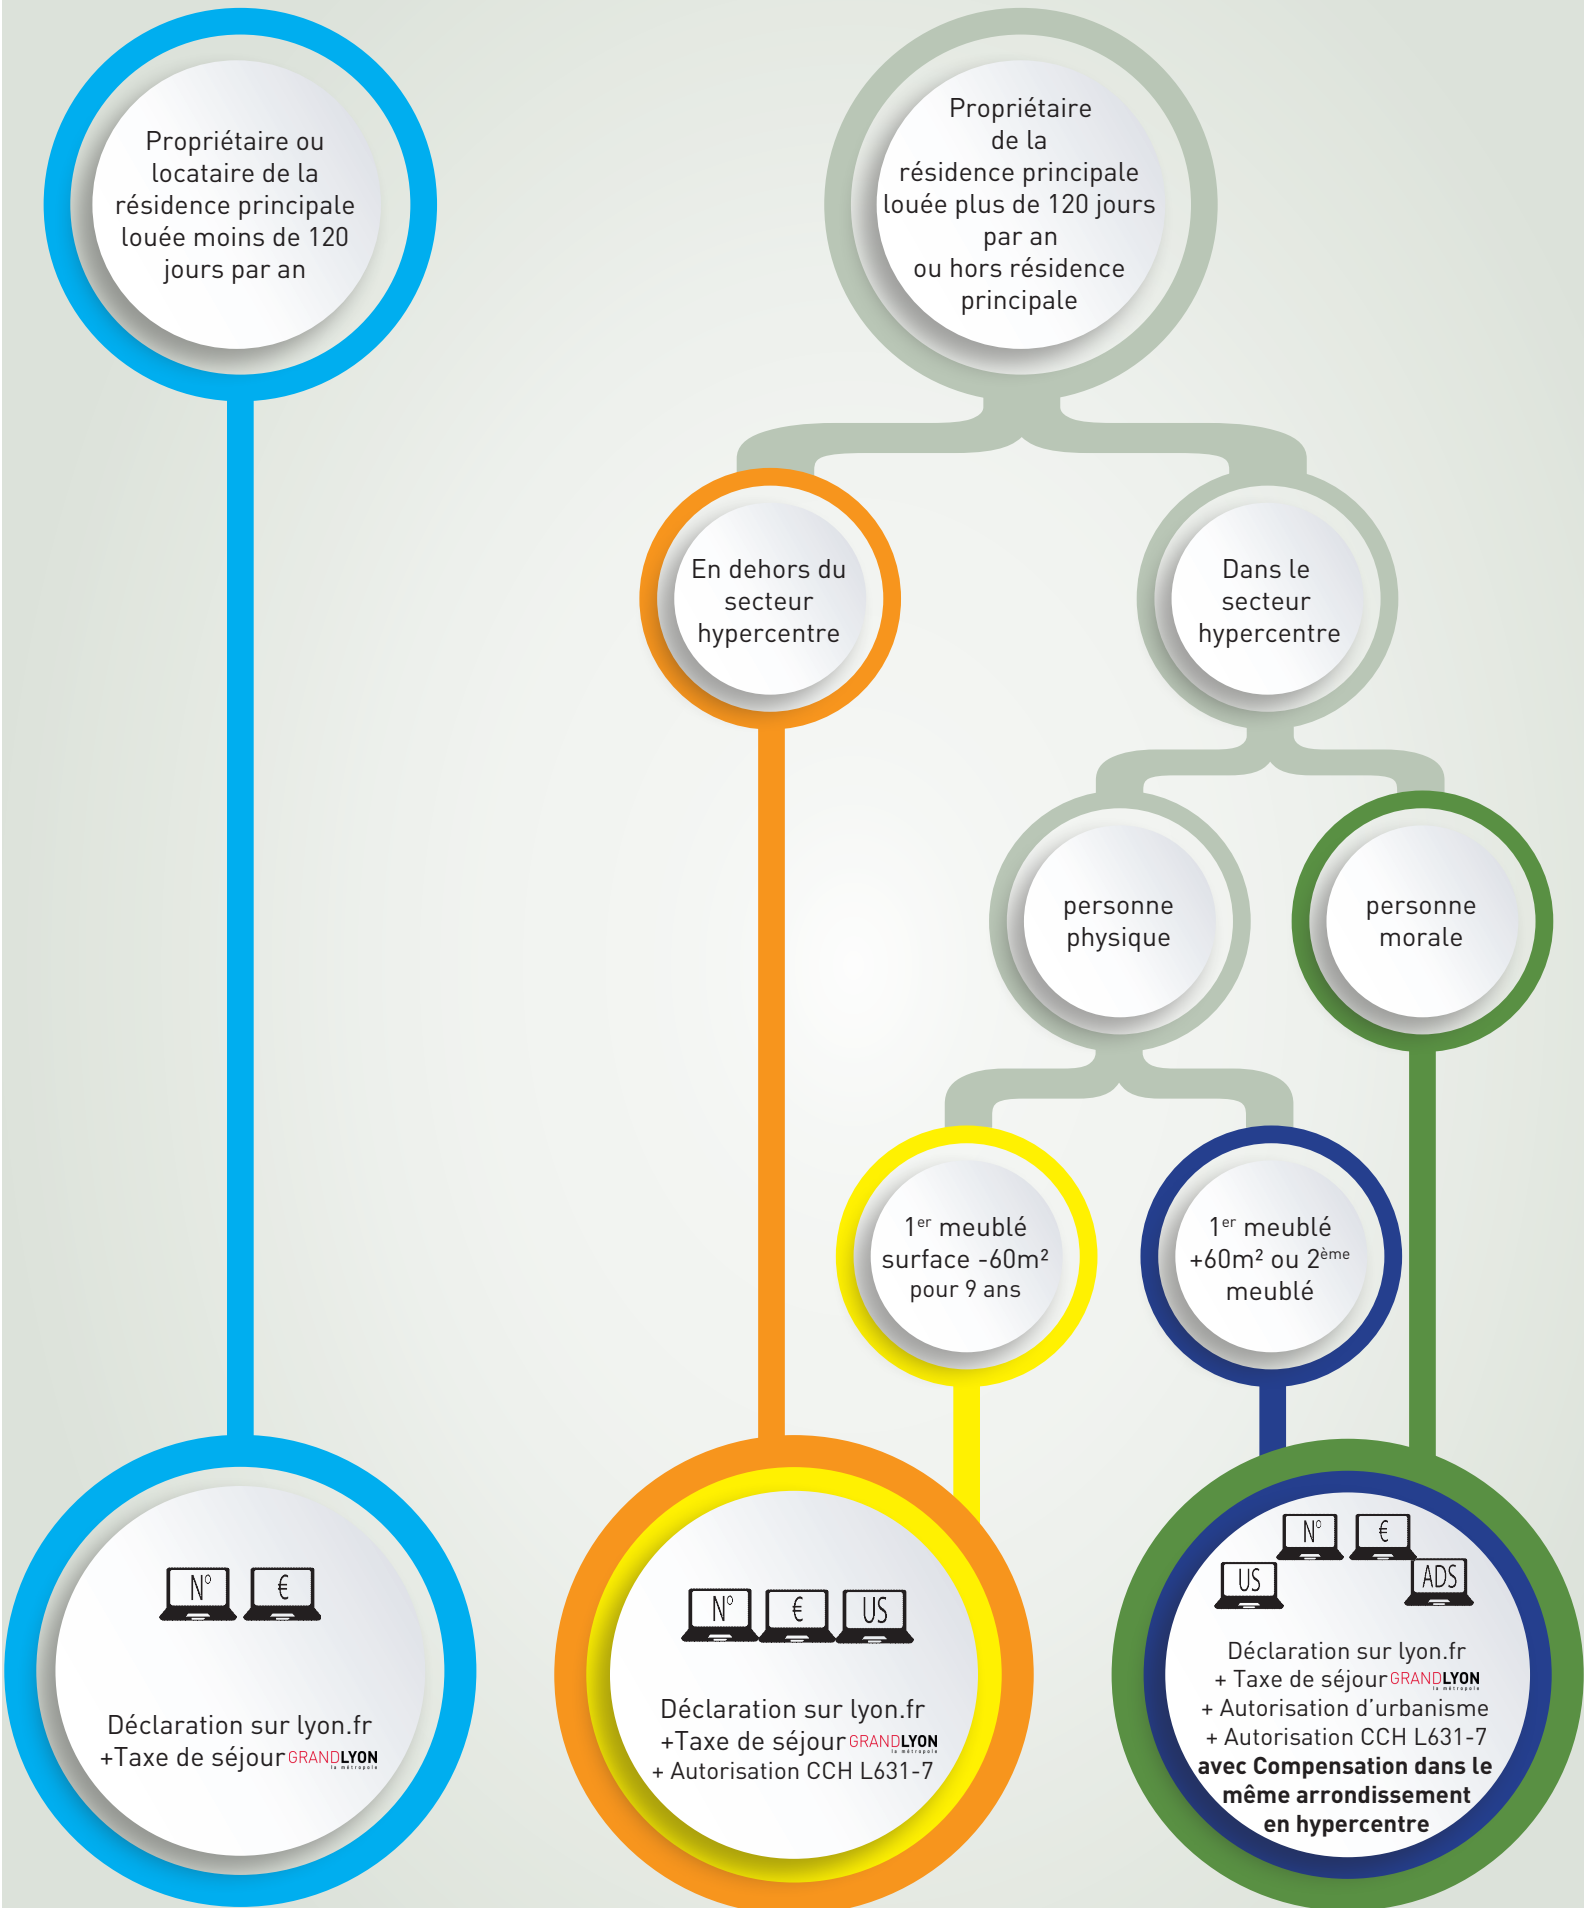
Propriétaire ou locataire de la résidence principale louée moins de 120 jours par an

Propriétaire de la résidence principale louée plus de 120 jours par an ou hors résidence principale

En dehors du secteur hypercentre

Dans le secteur hypercentre

personne physique

personne morale

1$^{er}$ meublé surface -60m² pour 9 ans

1$^{er}$ meublé +60m² ou 2$^{ème}$ meublé

N° €

Déclaration sur lyon.fr
+Taxe de séjour GRANDLYON la métropole

N° € US

Déclaration sur lyon.fr
+Taxe de séjour GRANDLYON la métropole
+ Autorisation CCH L631-7

N° € US ADS

Déclaration sur lyon.fr
+ Taxe de séjour GRANDLYON la métropole
+ Autorisation d'urbanisme
+ Autorisation CCH L631-7
avec Compensation dans le même arrondissement en hypercentre